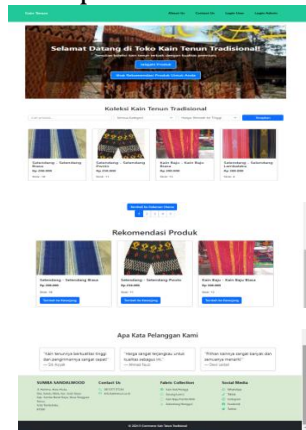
Selamat Datang di Toko Kain Tenun Tradisional!

Koleksi Kain Tenun Tradisional

Selendang - Selendang Biasa

Selendang - Selendang Pesta

Kain Baju - Kain Baju Biasa

Selendang - Selendang Lembaran

Rekomendasi Produk

Selendang - Selendang Biasa

Selendang - Selendang Pesta

Kain Baju - Kain Baju Biasa

Apa Kata Pelanggan Kami

SUMBA SANDALWOOD

Contact Us

Fabric Collection

Social Media

© 2024 E-Commerce Kain Tenun Tradisional